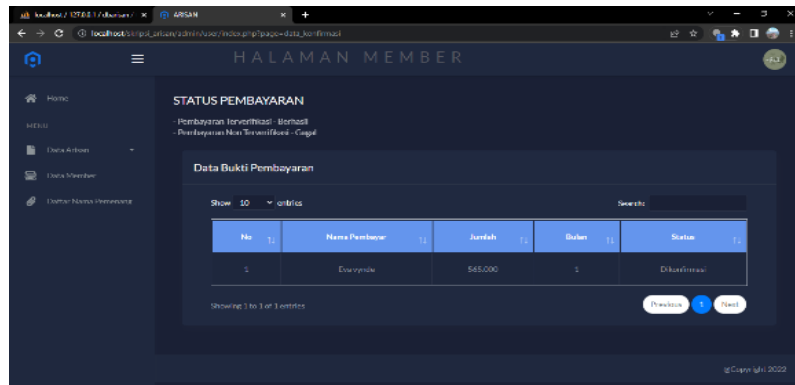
localhost / 127.0.0.1 / dbarisan / × ARISAN × +

localhost/skripsi_arisan/admin/user/index.php?page=data_konfirmasi

HALAMAN MEMBER

Home

MENU

Data Arisan

Data Member

Daftar Nama Pemenang

STATUS PEMBAYARAN

- Pembayaran Terverifikasi - Berhasil
- Pembayaran Non Terverifikasi - Gagal

Data Bukti Pembayaran

Show 10 entries

Search:

| No | Nama Pembayar | Jumlah | Bulan | Status |
|---|---|---|---|---|
| 1 | Evarynda | 565.000 | 1 | Dikonfirmasi |

Showing 1 to 1 of 1 entries

Previous 1 Next

@Copyright 2022